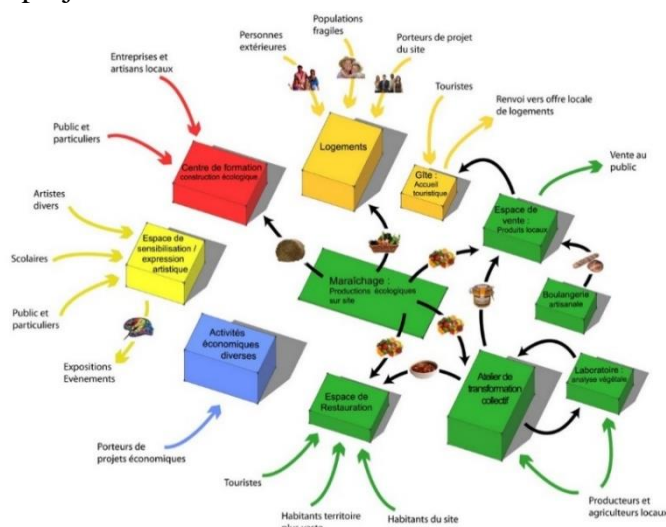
Entreprises et artisans locaux

Personnes extérieures

Populations fragiles

Porteurs de projet du site

Touristes

Renvoi vers offre locale de logements

Vente au public

Public et particuliers

Centre de formation
construction écologique

Logements

Gîte :
Accueil touristique

Espace de vente :
Produits locaux

Artistes divers

Scolaires

Espace de sensibilisation / expression artistique

Maraîchage :
Productions écologiques sur site

Boulangerie artisanale

Public et particuliers

Activités économiques diverses

Atelier de transformation collectif

Laboratoire :
analyse végétale

Expositions
Evènements

Espace de Restauration

Porteurs de projets économiques

Touristes

Habitants territoire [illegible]

Habitants du site

Producteurs et agriculteurs locaux